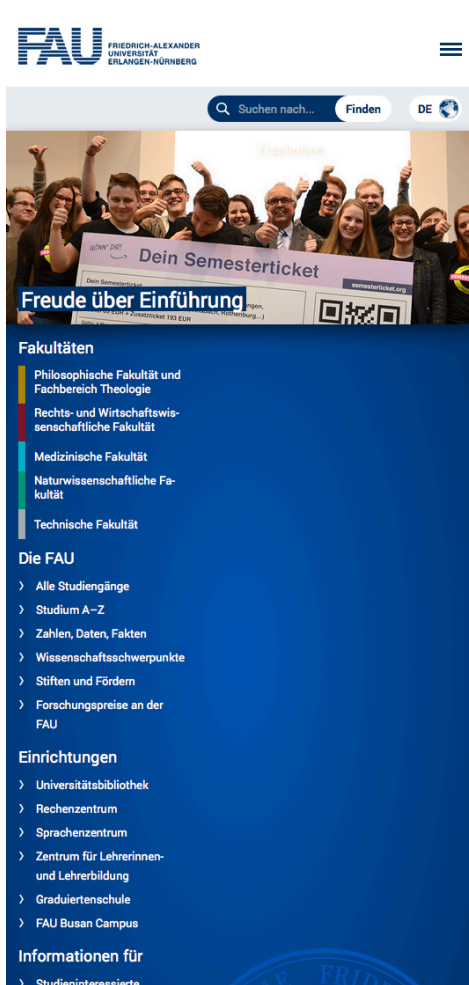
FAU FRIEDRICH-ALEXANDER UNIVERSITÄT ERLANGEN-NÜRNBERG

Suchen nach... Finden DE

Ergebnisse

GÖNN' DIR! Dein Semesterticket

Dein Semesterticket

semesterticket.org

Freude über Einführung

Fakultäten

Philosophische Fakultät und Fachbereich Theologie

Rechts- und Wirtschaftswissenschaftliche Fakultät

Medizinische Fakultät

Naturwissenschaftliche Fakultät

Technische Fakultät

Die FAU

Alle Studiengänge

Studium A–Z

Zahlen, Daten, Fakten

Wissenschaftsschwerpunkte

Stiften und Fördern

Forschungspreise an der FAU

Einrichtungen

Universitätsbibliothek

Rechenzentrum

Sprachenzentrum

Zentrum für Lehrerinnen- und Lehrerbildung

Graduiertenschule

FAU Busan Campus

Informationen für

Studieninteressierte